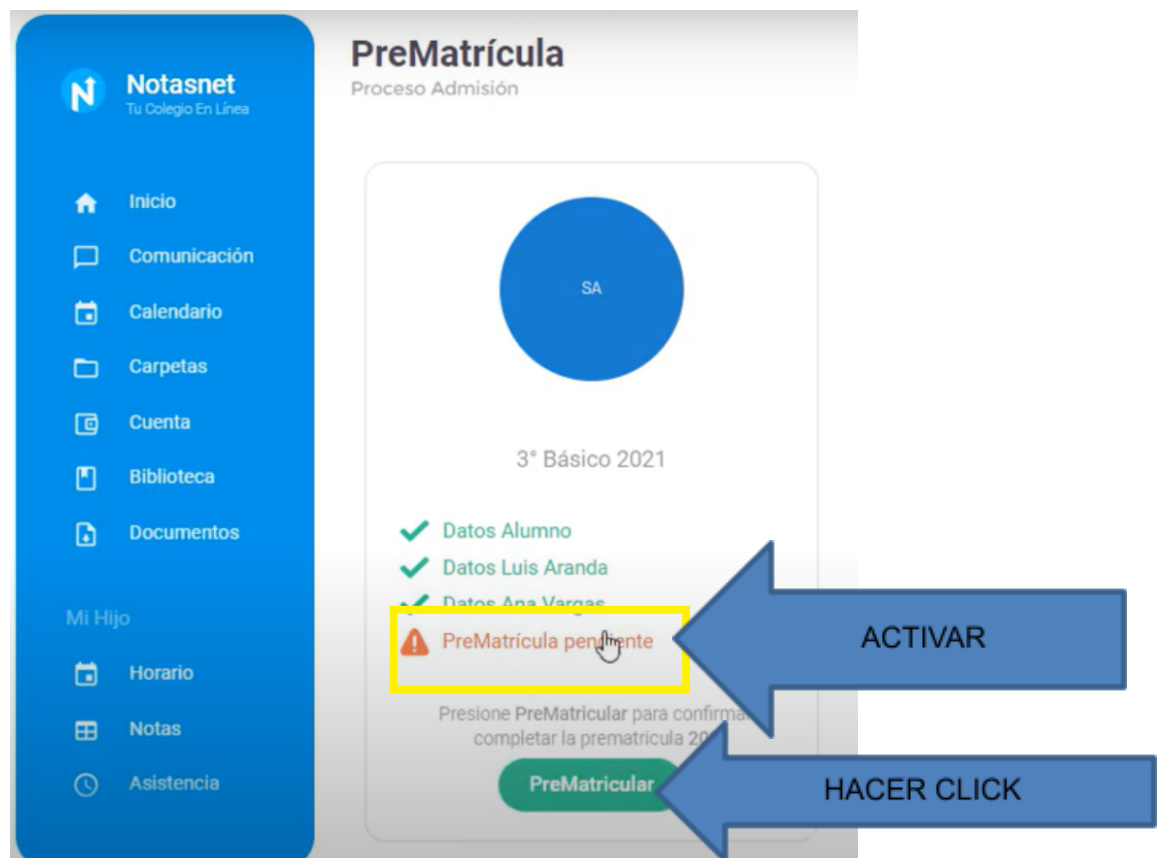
Notasnet
Tu Colegio En Línea

Inicio
Comunicación
Calendario
Carpetas
Cuenta
Biblioteca
Documentos

Mi Hijo
Horario
Notas
Asistencia

PreMatrícula
Proceso Admisión

SA

3° Básico 2021

Datos Alumno
Datos Luis Aranda
Datos Ana Vargas
PreMatrícula pen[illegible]nte

Presione PreMatricular para confirma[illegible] completar la prematricula 20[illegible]

PreMatricular

ACTIVAR

HACER CLICK